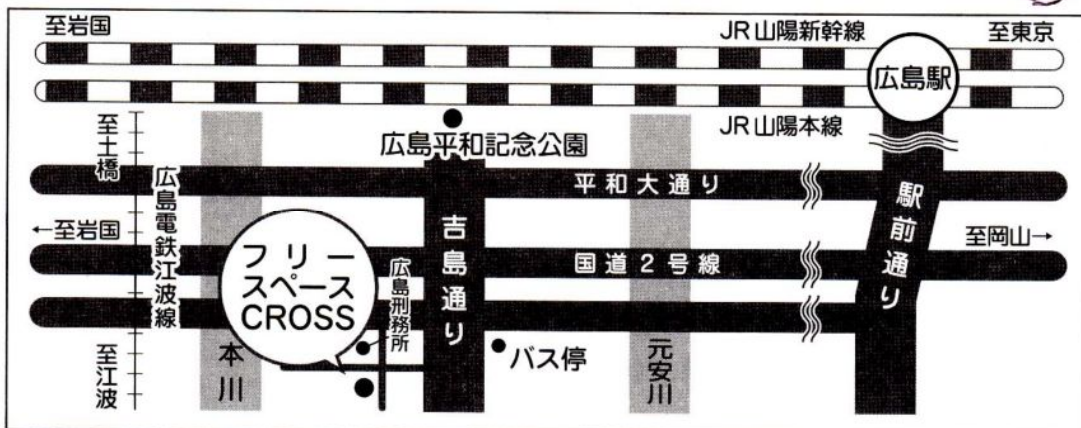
至岩国

JR山陽新幹線

至東京

広島駅

JR山陽本線

広島平和記念公園

至土橋

広島電鉄江波線

平和大通り

駅前通り

←至岩国

吉島通り

国道2号線

至岡山→

フリースペースCROSS

広島刑務所

本川

バス停

元安川

至江波